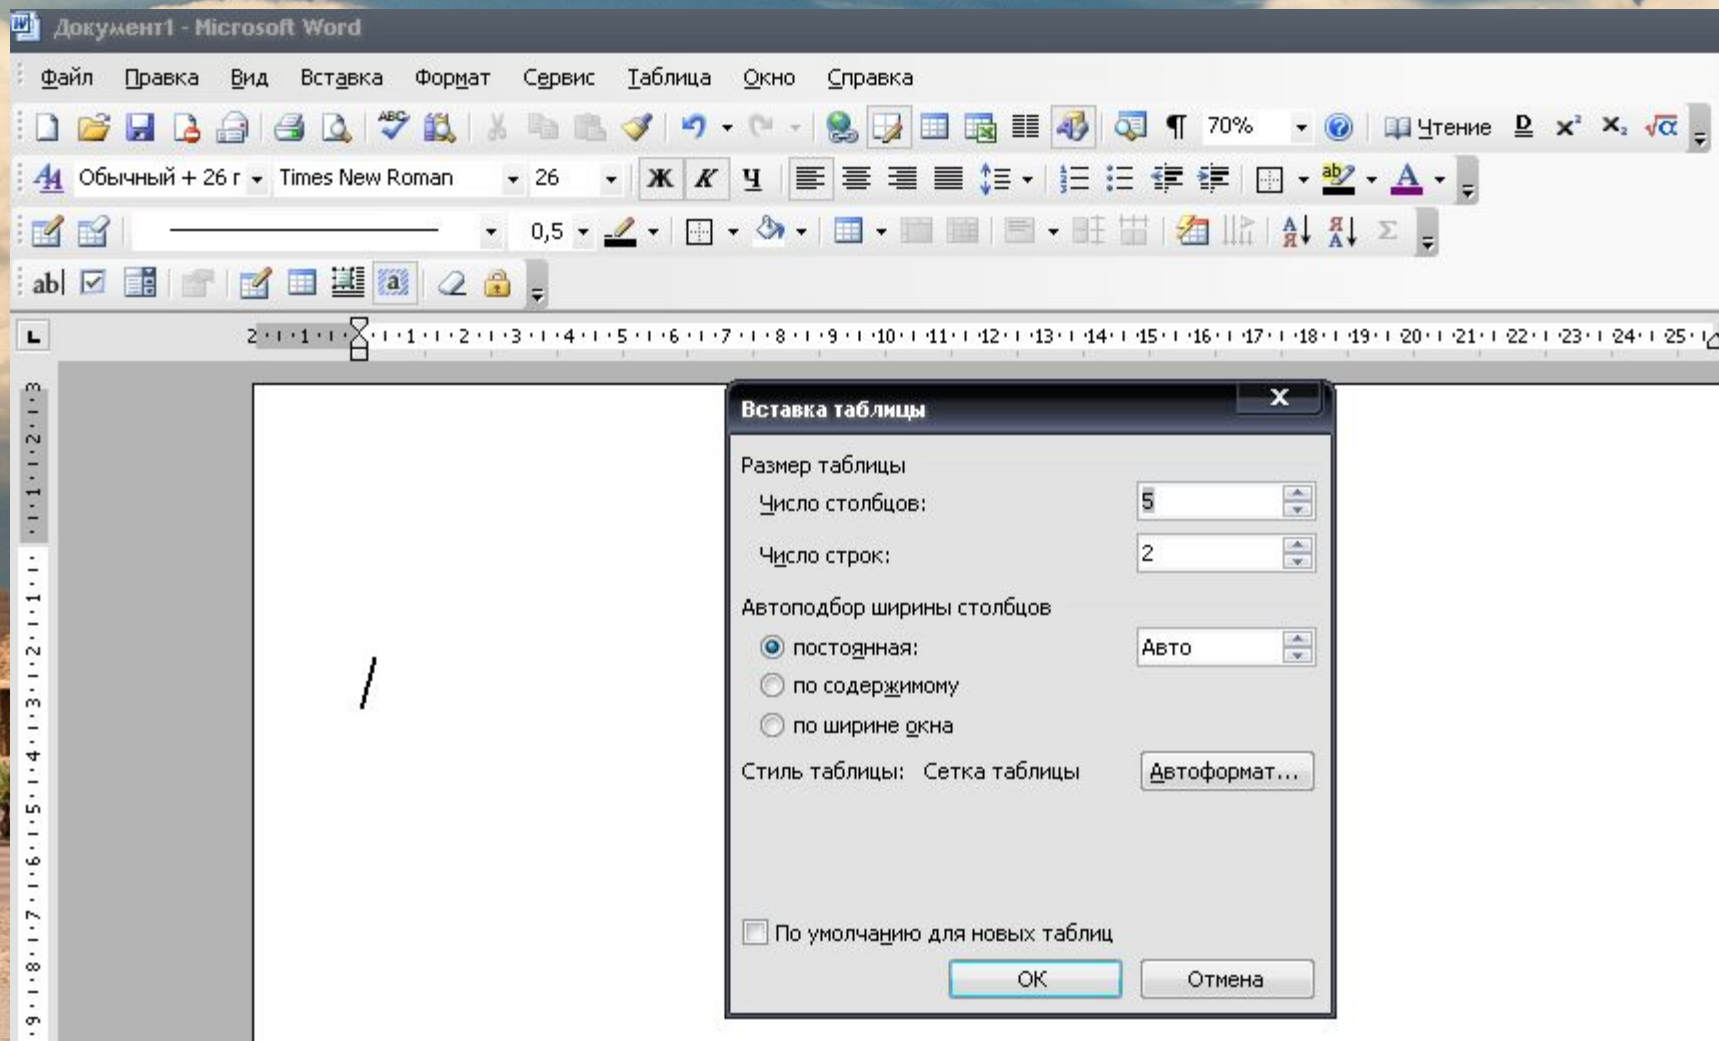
Документ1 - Microsoft Word

Файл Правка Вид Вставка Формат Сервис Таблица Окно Справка

70% Чтение

Обычный + 26 г Times New Roman 26 Ж К Ч

0,5

ab|

2 · 1 · 1 · 1 · 2 · 3 · 4 · 5 · 6 · 7 · 8 · 9 · 10 · 11 · 12 · 13 · 14 · 15 · 16 · 17 · 18 · 19 · 20 · 21 · 22 · 23 · 24 · 25

Вставка таблицы

Размер таблицы

Число столбцов: 5

Число строк: 2

Автоподбор ширины столбцов

постоянная: Авто

по содержимому

по ширине окна

Стиль таблицы: Сетка таблицы Автоформат...

По умолчанию для новых таблиц

ОК Отмена